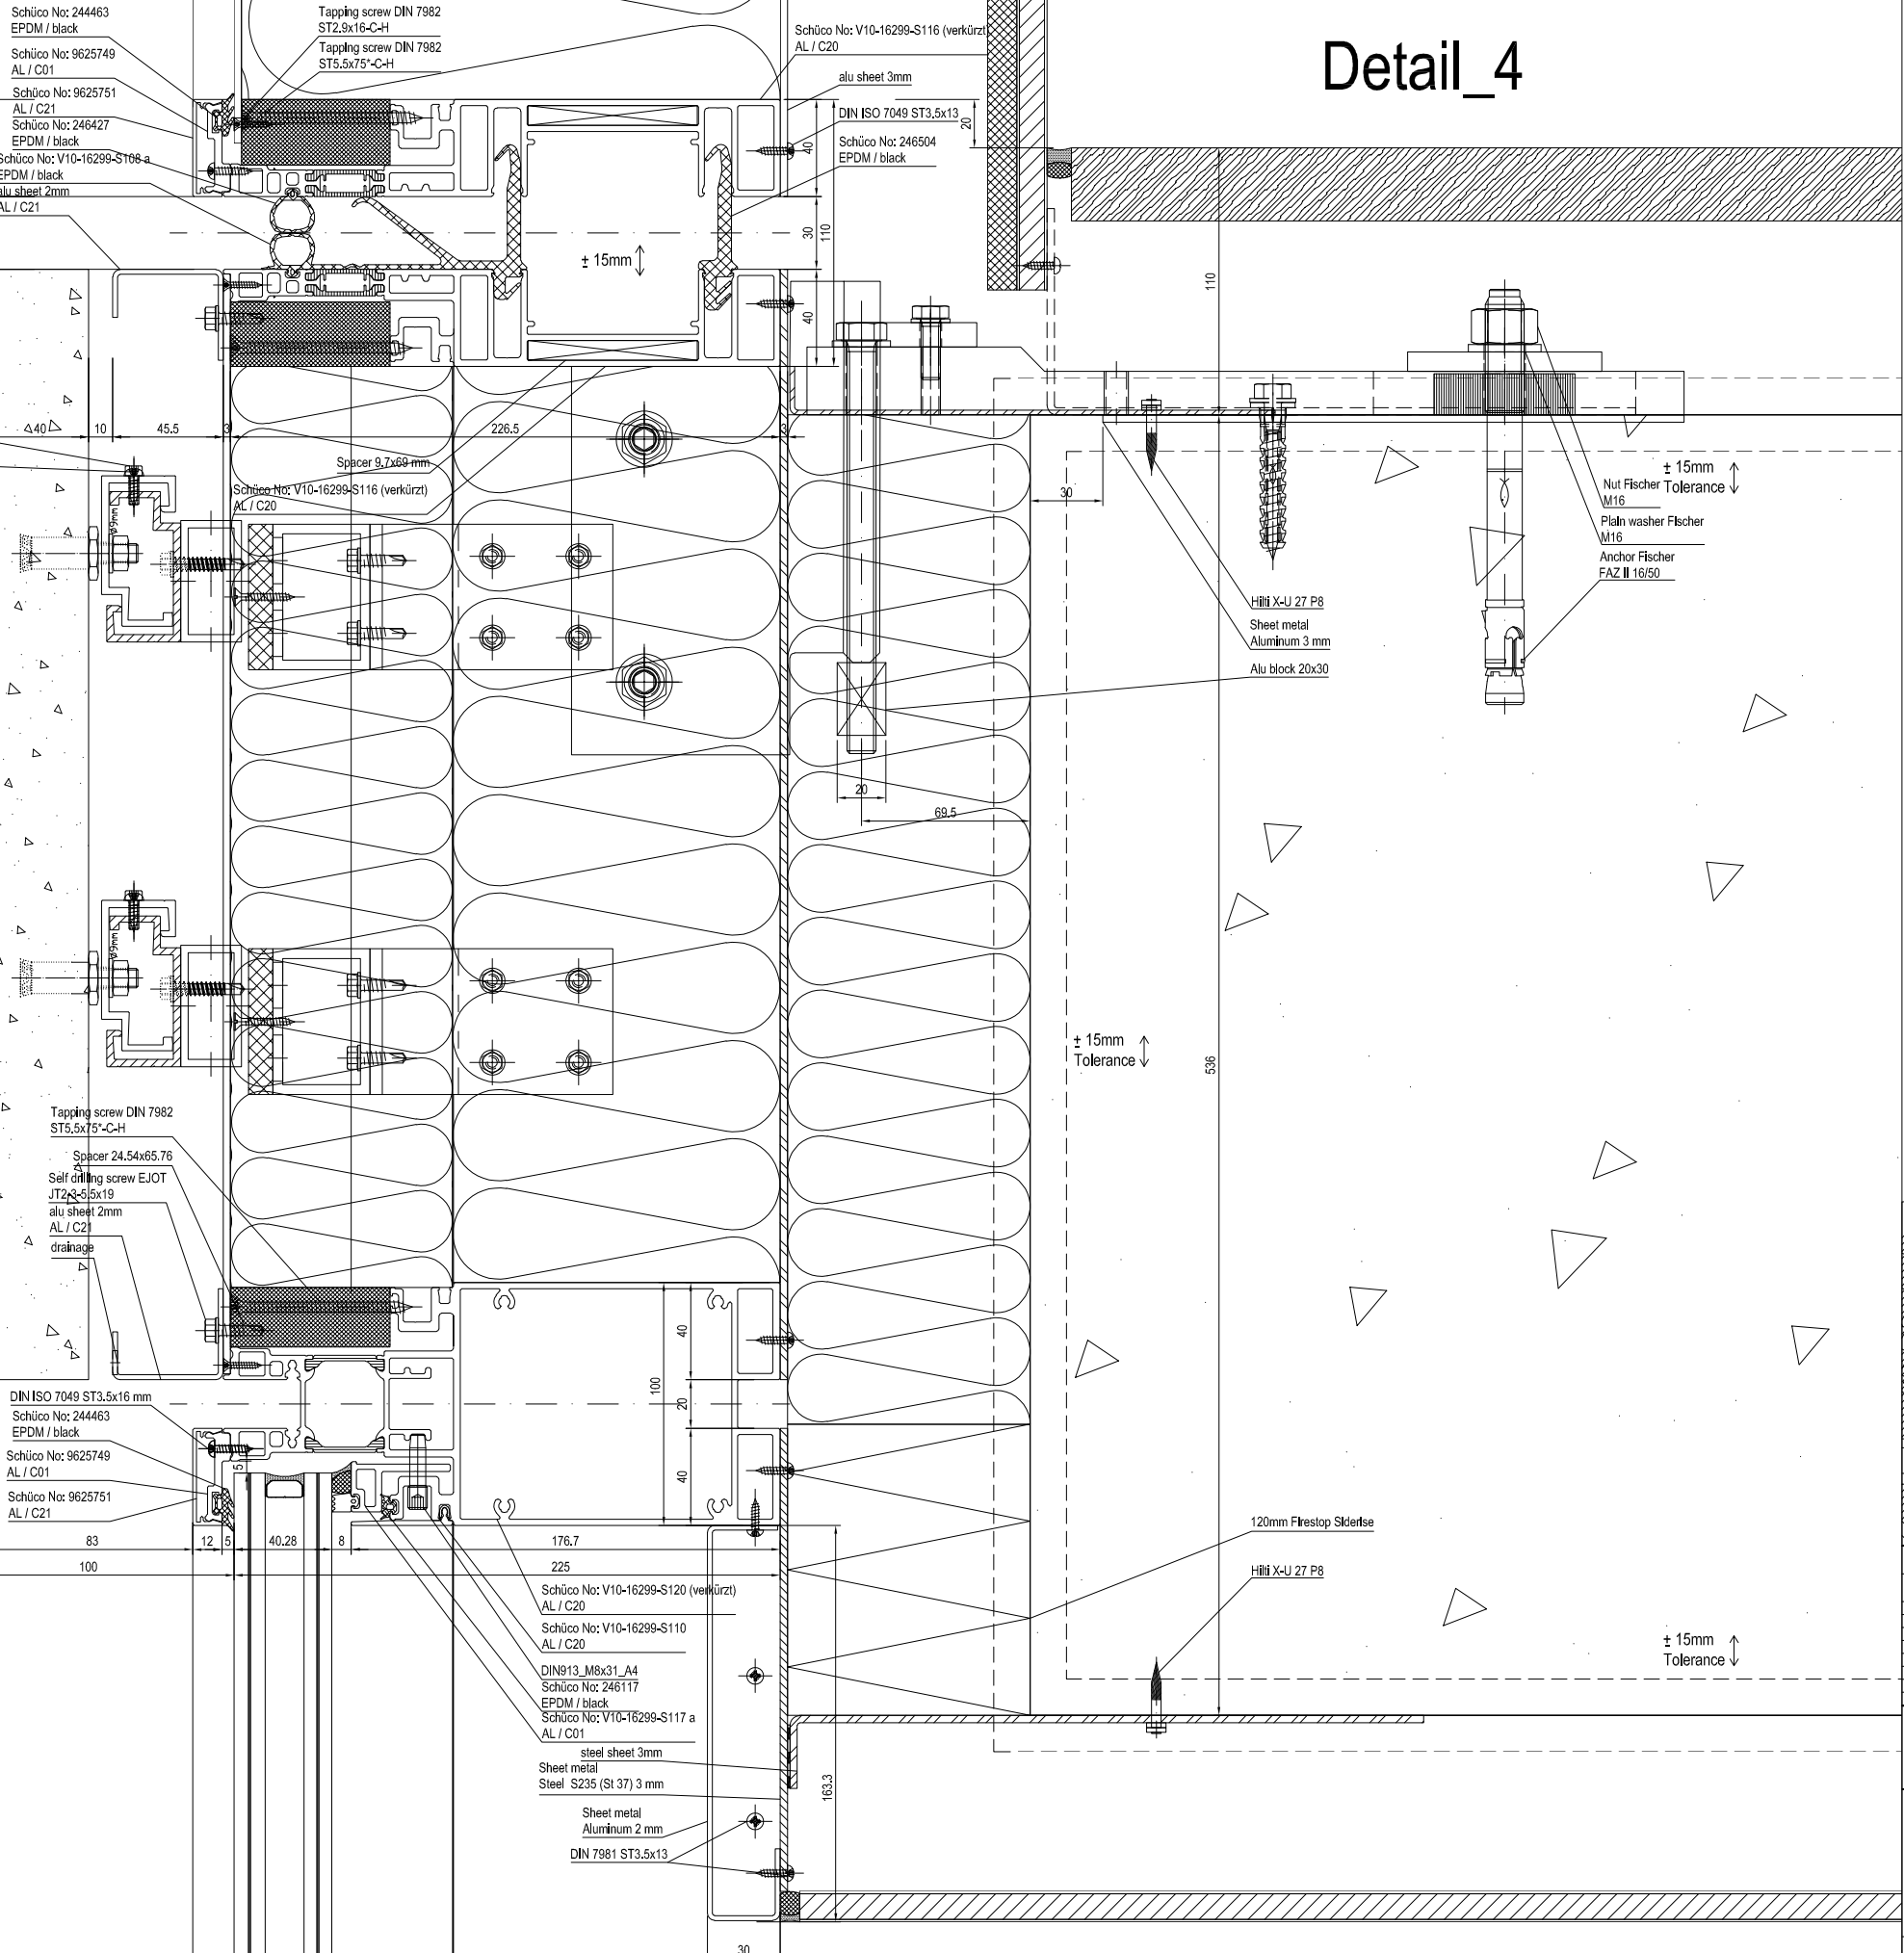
Detail_4

Schüco No: 244463
EPDM / black
Schüco No: 9625749
AL / C01
Schüco No: 9625751
AL / C21
Schüco No: 246427
EPDM / black
Schüco No: V10-16299-S108 a
EPDM / black
alu sheet 2mm
AL / C21

Tapping screw DIN 7982
ST2.9x16-C-H
Tapping screw DIN 7982
ST5.5x75*-C-H

Schüco No: V10-16299-S116 (verkürzt)
AL / C20
alu sheet 3mm
DIN ISO 7049 ST3,5x13
Schüco No: 246504
EPDM / black

20
40
30
110
40
± 15mm
110

40
10
45.5
3
226.5
3
Spacer 9.7x69 mm
Schüco No: V10-16299-S116 (verkürzt)
AL / C20

30
± 15mm Tolerance
Nut Fischer M16
Plain washer Fischer M16
Anchor Fischer FAZ II 16/50
Hilti X-U 27 P8
Sheet metal Aluminum 3 mm
Alu block 20x30

20
69.5

± 15mm Tolerance
536

Tapping screw DIN 7982
ST5,5x75*-C-H
Spacer 24.54x65.76
Self drilling screw EJOT
JT2-3-5.5x19
alu sheet 2mm
AL / C21
drainage

40
100
20
40

DIN ISO 7049 ST3.5x16 mm
Schüco No: 244463
EPDM / black
Schüco No: 9625749
AL / C01
Schüco No: 9625751
AL / C21
5
83
12
5
40.28
8
176.7
100
225

120mm Firestop Siderise
Hilti X-U 27 P8

Schüco No: V10-16299-S120 (verkürzt)
AL / C20
Schüco No: V10-16299-S110
AL / C20
DIN913_M8x31_A4
Schüco No: 246117
EPDM / black
Schüco No: V10-16299-S117 a
AL / C01
steel sheet 3mm
Sheet metal
Steel S235 (St 37) 3 mm
Sheet metal
Aluminum 2 mm
DIN 7981 ST3.5x13

± 15mm Tolerance
163.3
30